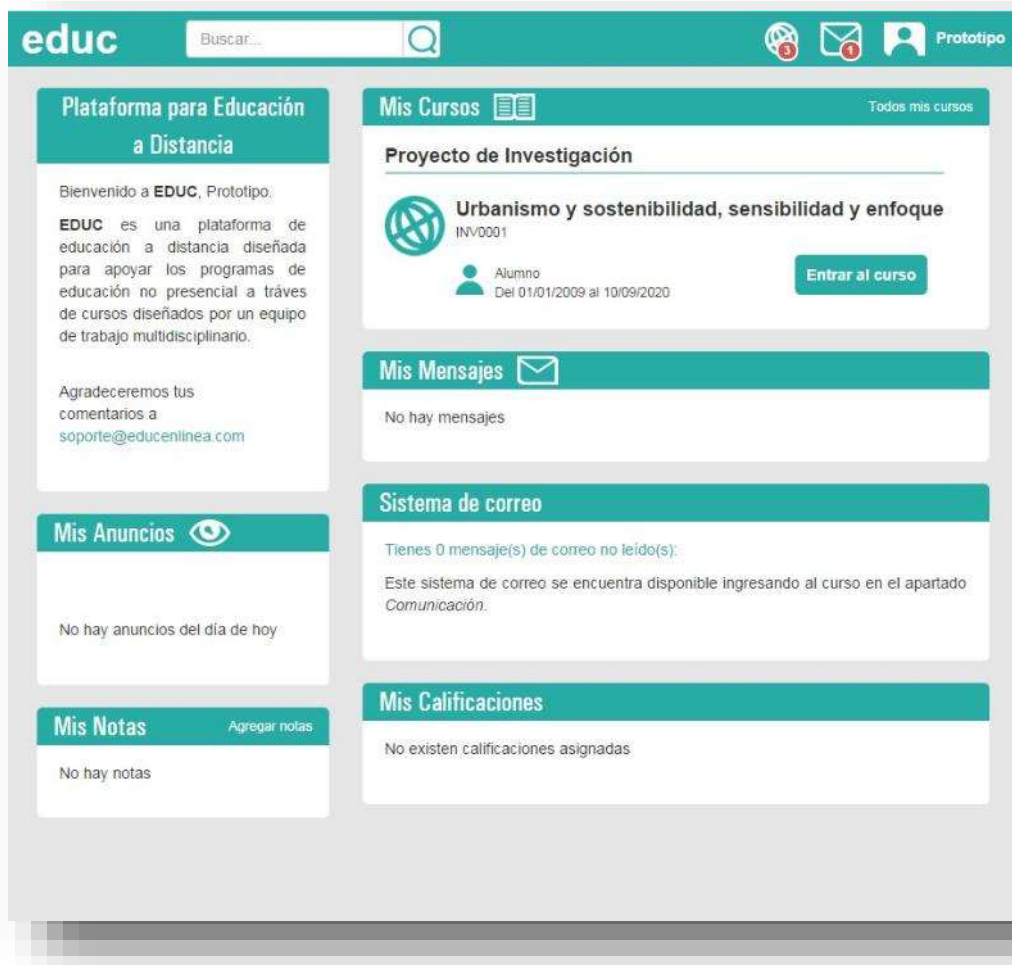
educ Buscar...

3 1 Prototipo

Plataforma para Educación a Distancia

Bienvenido a **EDUC**, Prototipo.

**EDUC** es una plataforma de educación a distancia diseñada para apoyar los programas de educación no presencial a tráves de cursos diseñados por un equipo de trabajo multidisciplinario.

Agradeceremos tus comentarios a soporte@educenlinea.com

Mis Anuncios

No hay anuncios del día de hoy

Mis Notas Agregar notas

No hay notas

Mis Cursos Todos mis cursos

Proyecto de Investigación

Urbanismo y sostenibilidad, sensibilidad y enfoque
INV0001

Alumno
Del 01/01/2009 al 10/09/2020

Entrar al curso

Mis Mensajes

No hay mensajes

Sistema de correo

Tienes 0 mensaje(s) de correo no leído(s):

Este sistema de correo se encuentra disponible ingresando al curso en el apartado *Comunicación*.

Mis Calificaciones

No existen calificaciones asignadas